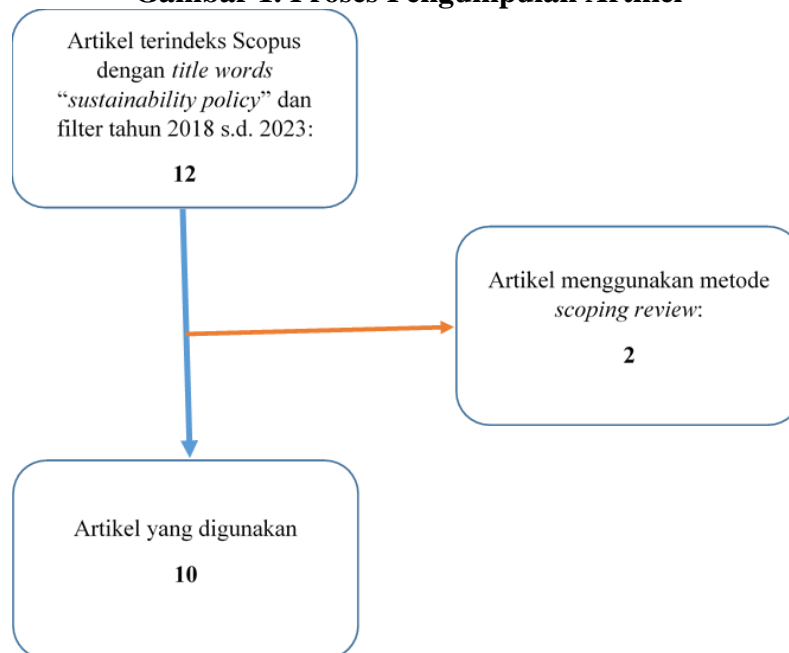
Gambar 1. Proses Pengumpulan Artikel

Artikel terindeks Scopus dengan *title words* "*sustainability policy*" dan filter tahun 2018 s.d. 2023:

**12**

Artikel menggunakan metode *scoping review*:

**2**

Artikel yang digunakan

**10**